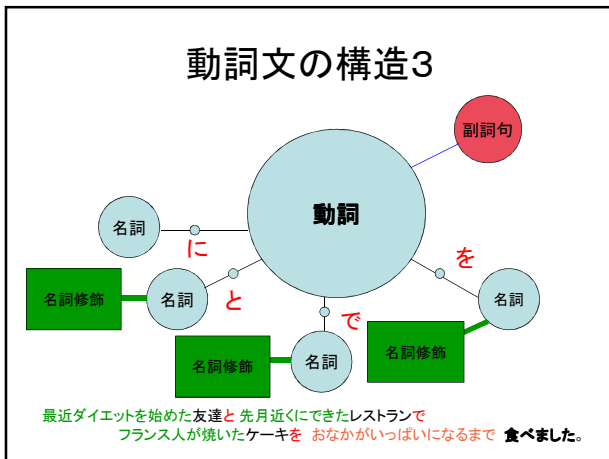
動詞文の構造３

副詞句

動詞

名詞

に

名詞修飾

名詞

と

を

名詞

で

名詞修飾

名詞

名詞修飾

最近ダイエットを始めた友達と 先月近くにできたレストランで
フランス人が焼いたケーキを おなかがいっぱいになるまで 食べました。